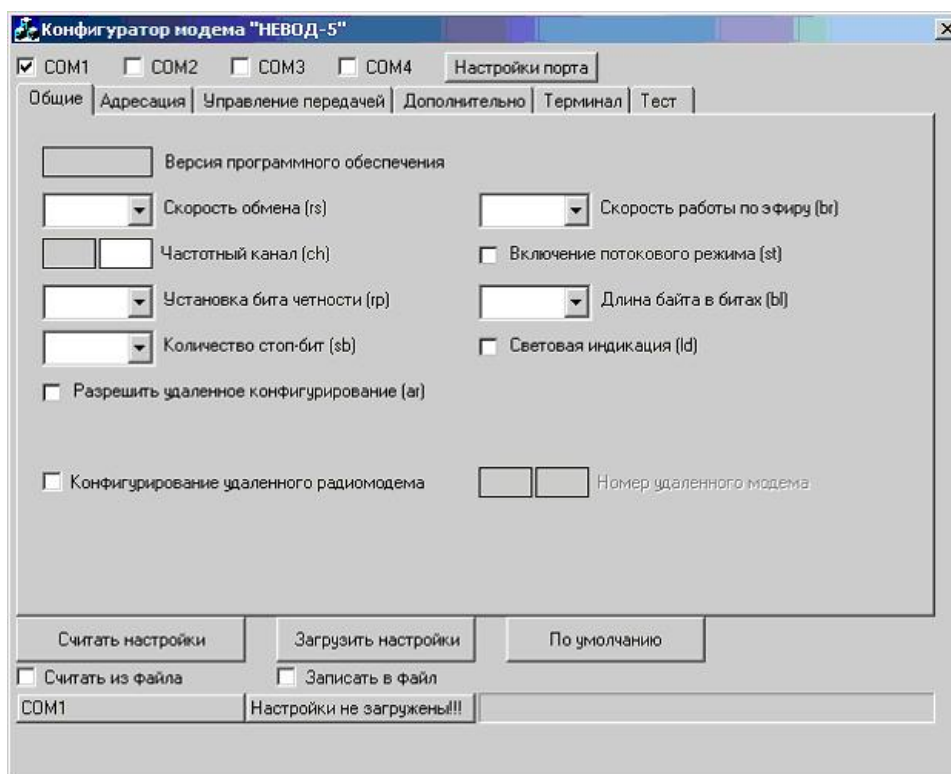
Конфигуратор модема "НЕВОД-5"

COM1 COM2 COM3 COM4 Настройки порта

Общие | Адресация | Управление передачей | Дополнительно | Терминал | Тест

Версия программного обеспечения

Скорость обмена (rs)

Скорость работы по эфиру (br)

Частотный канал (ch)

Включение потокового режима (st)

Установка бита четности (rp)

Длина байта в битах (bl)

Количество стоп-бит (sb)

Световая индикация (ld)

Разрешить удаленное конфигурирование (ar)

Конфигурирование удаленного радиомодема

Номер удаленного модема

Считать настройки | Загрузить настройки | По умолчанию

Считать из файла

Записать в файл

COM1 | Настройки не загружены!!!